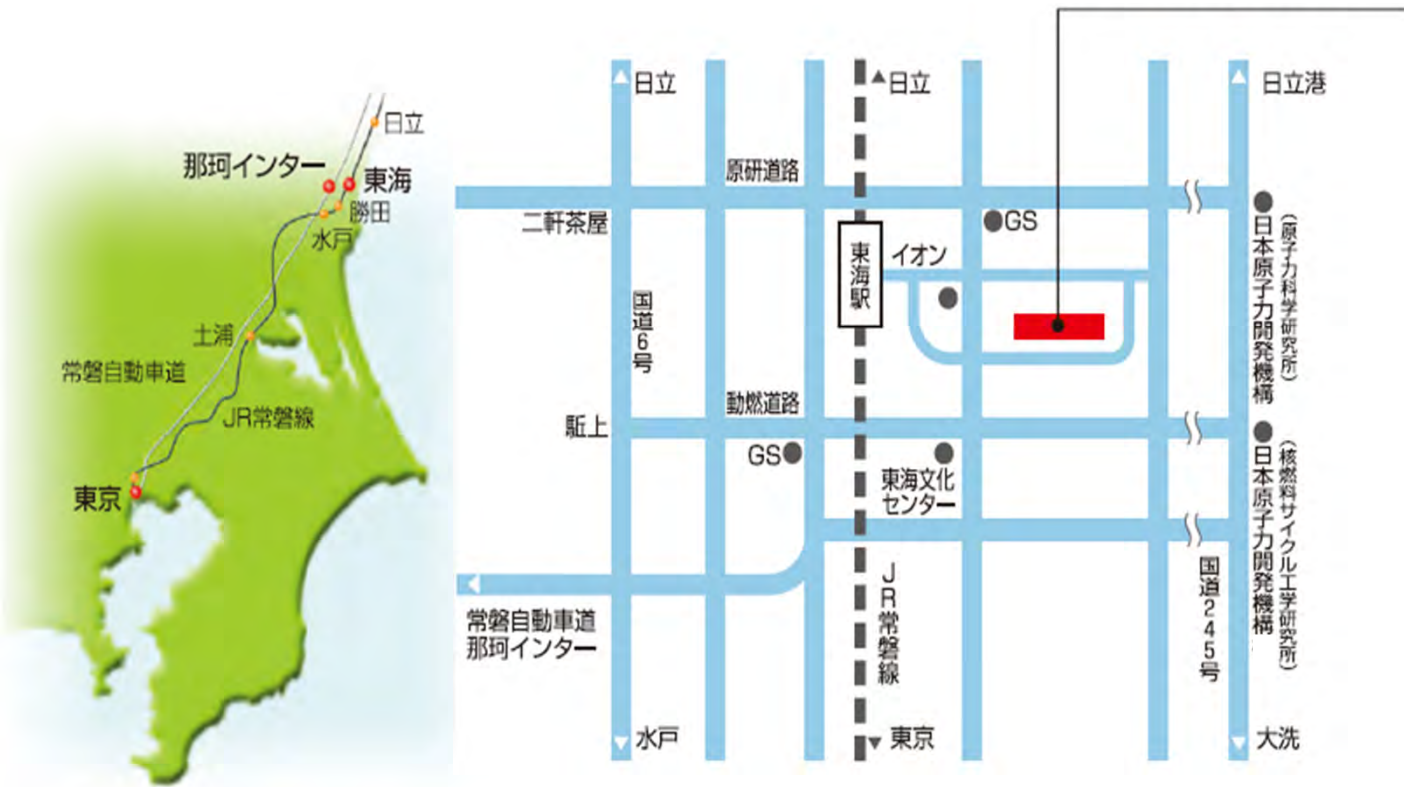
日立
那珂インター
東海
勝田
水戸
土浦
常磐自動車道
JR常磐線
東京

日立
▲日立
日立港
原研道路
二軒茶屋
GS
東海駅
イオン
国道6号
日本原子力開発機構
(原子力科学研究所)
動燃道路
駈上
GS
東海文化センター
日本原子力開発機構
(核燃料サイクル工学研究所)
国道245号
常磐自動車道
那珂インター
JR常磐線
水戸
▼東京
大洗